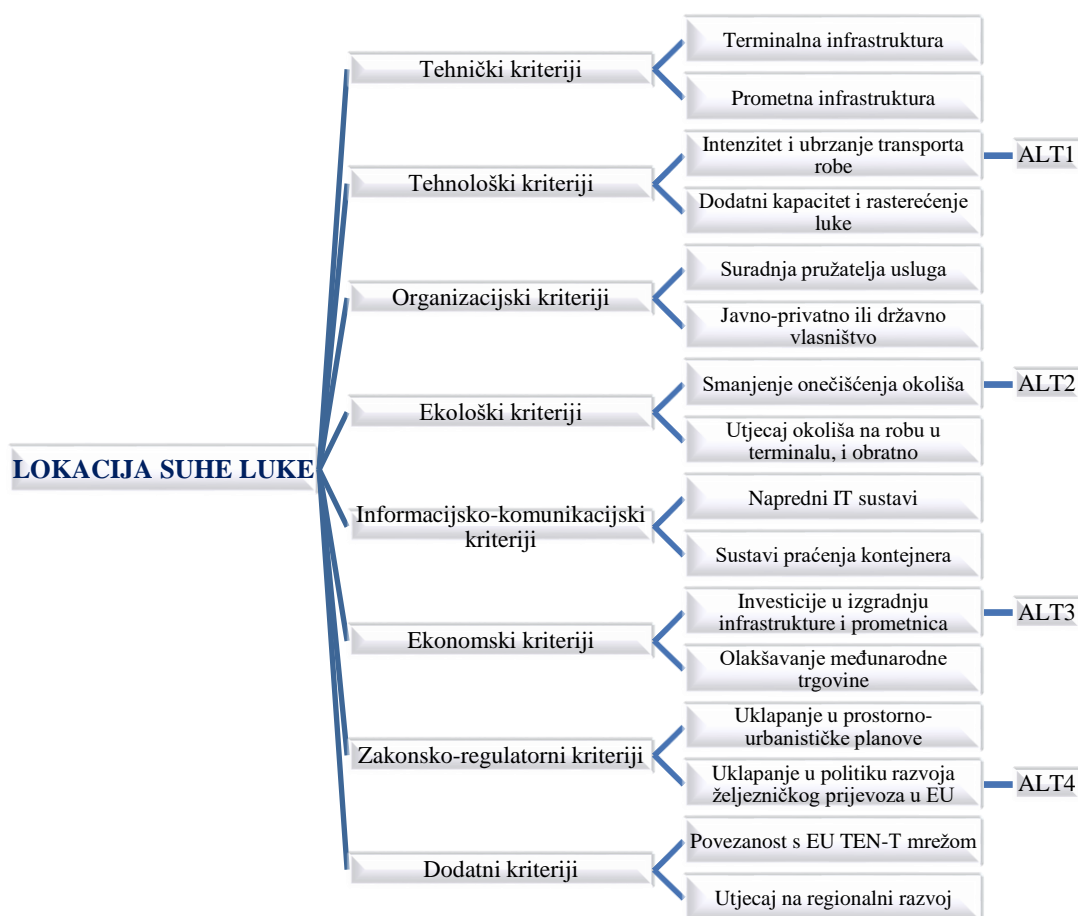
LOKACIJA SUHE LUKE

Tehnički kriteriji
Terminalna infrastruktura
Prometna infrastruktura

Tehnološki kriteriji
Intenzitet i ubrzanje transporta robe
ALT1
Dodatni kapacitet i rasterećenje luke

Organizacijski kriteriji
Suradnja pružatelja usluga
Javno-privatno ili državno vlasništvo

Ekološki kriteriji
Smanjenje onečišćenja okoliša
ALT2
Utjecaj okoliša na robu u terminalu, i obratno

Informacijsko-komunikacijski kriteriji
Napredni IT sustavi
Sustavi praćenja kontejnera

Ekonomski kriteriji
Investicije u izgradnju infrastrukture i prometnica
ALT3
Olakšavanje međunarodne trgovine

Zakonsko-regulatorni kriteriji
Uklapanje u prostorno-urbanističke planove
Uklapanje u politiku razvoja željezničkog prijevoza u EU
ALT4

Dodatni kriteriji
Povezanost s EU TEN-T mrežom
Utjecaj na regionalni razvoj